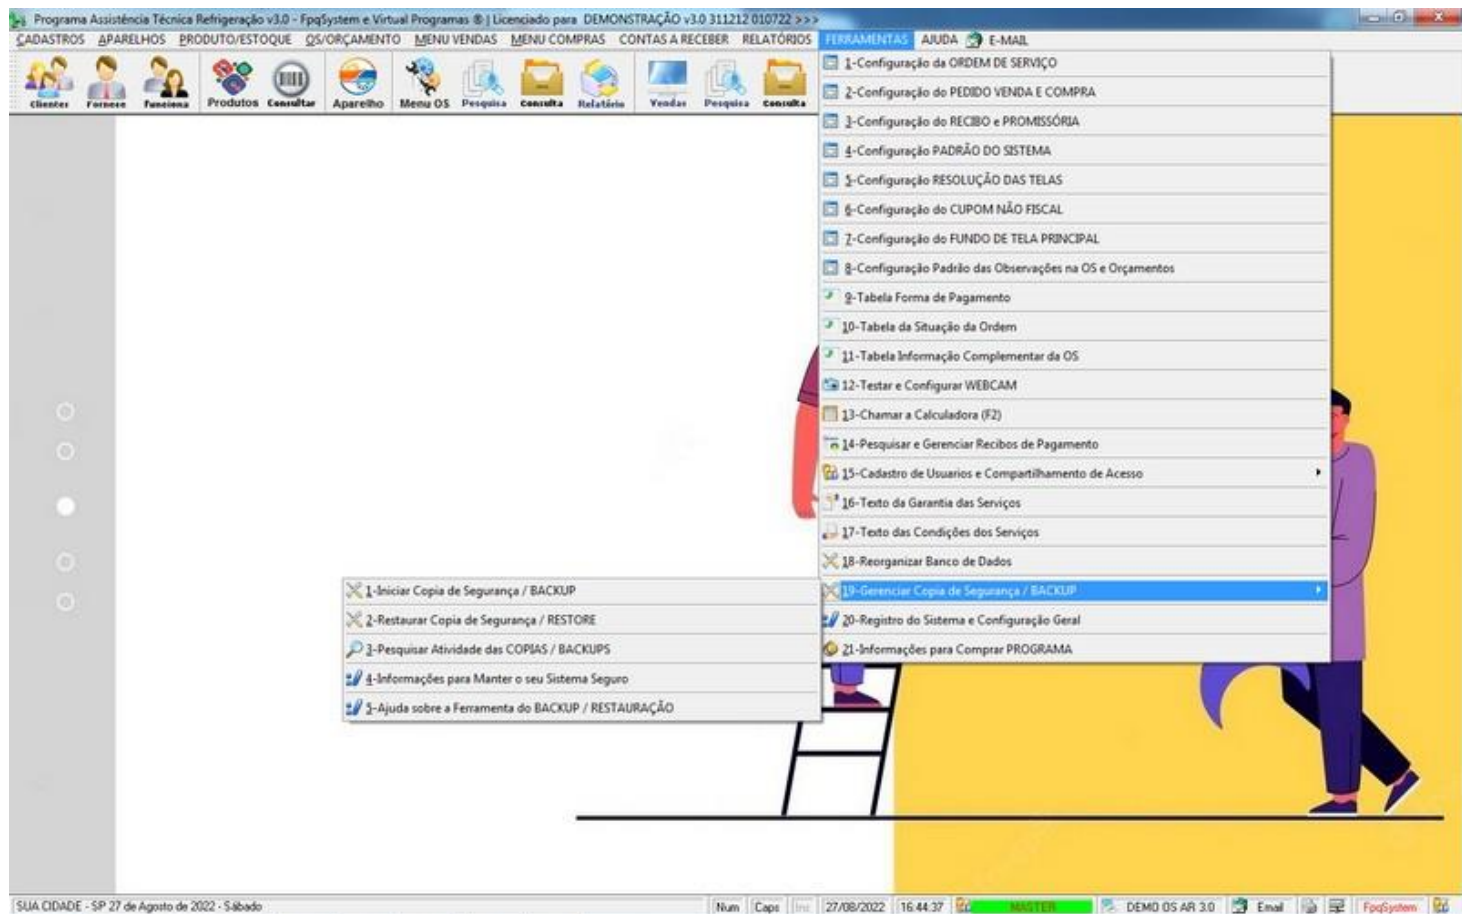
Programa Assistência Técnica Refrigeração v3.0 - FpqSystem e Virtual Programas ® | Licenciado para DEMONSTRAÇÃO v3.0 311212 010722 >>>

CADASTROS APARELHOS PRODUTO/ESTOQUE OS/ORÇAMENTO MENU VENDAS MENU COMPRAS CONTAS A RECEBER RELATÓRIOS FERRAMENTAS AJUDA E-MAIL

Clientes Fornece Funciona Produtos Consultar Aparelho Menu OS Pesquisa Consulta Relatório Vendas Pesquisa Consulta

1-Configuração da ORDEM DE SERVIÇO
2-Configuração do PEDIDO VENDA E COMPRA
3-Configuração do RECIBO e PROMISSÓRIA
4-Configuração PADRÃO DO SISTEMA
5-Configuração RESOLUÇÃO DAS TELAS
6-Configuração do CUPOM NÃO FISCAL
7-Configuração do FUNDO DE TELA PRINCIPAL
8-Configuração Padrão das Observações na OS e Orçamentos
9-Tabela Forma de Pagamento
10-Tabela da Situação da Ordem
11-Tabela Informação Complementar da OS
12-Testar e Configurar WEBCAM
13-Chamar a Calculadora (F2)
14-Pesquisar e Gerenciar Recibos de Pagamento
15-Cadastro de Usuarios e Compartilhamento de Acesso
16-Texto da Garantia das Serviços
17-Texto das Condições dos Serviços
18-Reorganizar Banco de Dados
19-Gerenciar Copia de Segurança / BACKUP
20-Registro do Sistema e Configuração Geral
21-Informações para Comprar PROGRAMA

1-Iniciar Copia de Segurança / BACKUP
2-Restaurar Copia de Segurança / RESTORE
3-Pesquisar Atividade das COPIAS / BACKUPS
4-Informações para Manter o seu Sistema Seguro
5-Ajuda sobre a Ferramenta do BACKUP / RESTAURAÇÃO

SUA CIDADE - SP 27 de Agosto de 2022 - Sábado | Num | Caps | Ins | 27/08/2022 | 16:44:37 | MASTER | DEMO OS AR 3.0 | Email | FpqSystem